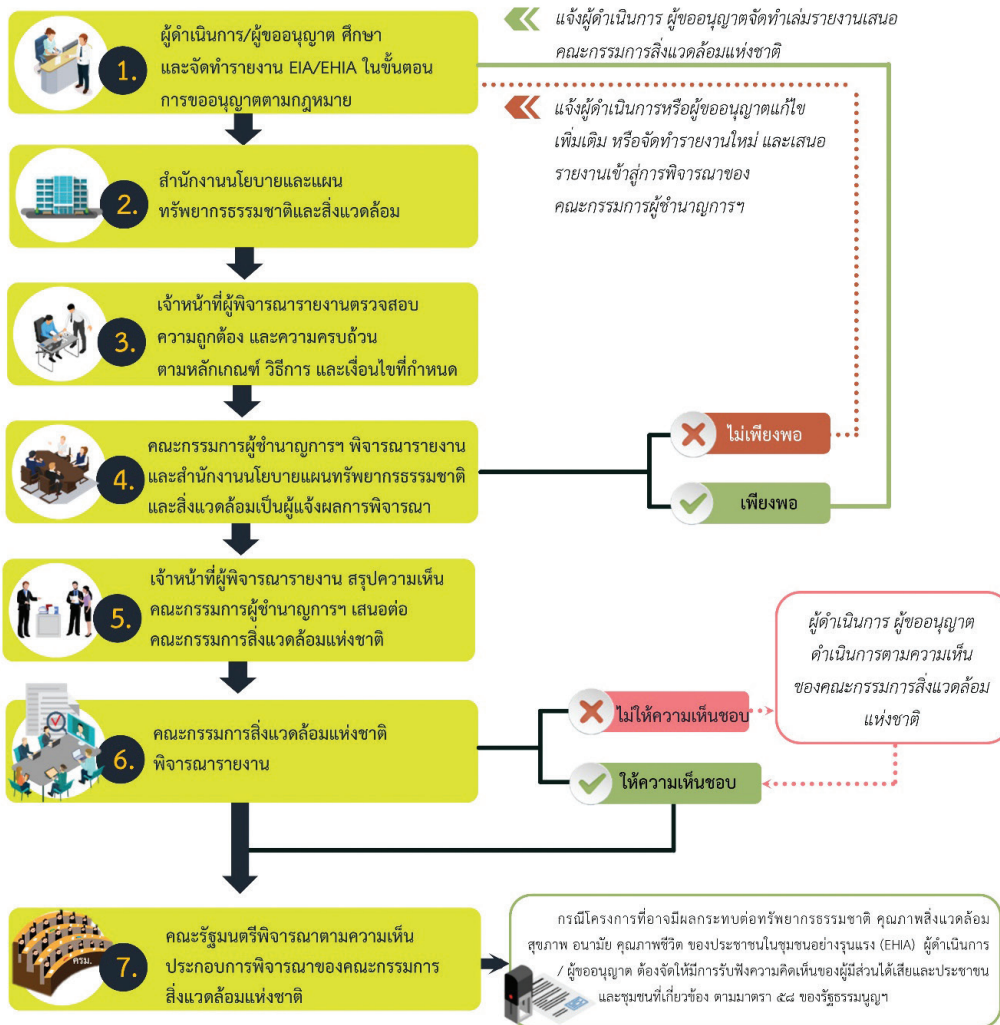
1. ผู้ดำเนินการ/ผู้ขออนุญาต ศึกษาและจัดทำรายงาน EIA/EHIA ในขั้นตอนการขออนุญาตตามกฎหมาย

แจ้งผู้ดำเนินการ ผู้ขออนุญาตจัดทำเล่มรายงานเสนอคณะกรรมการสิ่งแวดล้อมแห่งชาติ

แจ้งผู้ดำเนินการหรือผู้ขออนุญาตแก้ไขเพิ่มเติม หรือจัดทำรายงานใหม่ และเสนอรายงานเข้าสู่การพิจารณาของคณะกรรมการผู้ชำนาญการฯ

2. สำนักงานนโยบายและแผนทรัพยากรธรรมชาติและสิ่งแวดล้อม

3. เจ้าหน้าที่ผู้พิจารณารายงานตรวจสอบความถูกต้อง และความครบถ้วน ตามหลักเกณฑ์ วิธีการ และเงื่อนไขที่กำหนด

4. คณะกรรมการผู้ชำนาญการฯ พิจารณารายงาน และสำนักงานนโยบายแผนทรัพยากรธรรมชาติและสิ่งแวดล้อมเป็นผู้แจ้งผลการพิจารณา

ไม่เพียงพอ

เพียงพอ

5. เจ้าหน้าที่ผู้พิจารณารายงาน สรุปความเห็นคณะกรรมการผู้ชำนาญการฯ เสนอต่อคณะกรรมการสิ่งแวดล้อมแห่งชาติ

ผู้ดำเนินการ ผู้ขออนุญาต ดำเนินการตามความเห็นของคณะกรรมการสิ่งแวดล้อมแห่งชาติ

6. คณะกรรมการสิ่งแวดล้อมแห่งชาติ พิจารณารายงาน

ไม่ให้ความเห็นชอบ

ให้ความเห็นชอบ

ครม.

7. คณะรัฐมนตรีพิจารณาตามความเห็นประกอบการพิจารณาของคณะกรรมการสิ่งแวดล้อมแห่งชาติ

กรณีโครงการที่อาจมีผลกระทบต่อทรัพยากรธรรมชาติ คุณภาพสิ่งแวดล้อม สุขภาพ อนามัย คุณภาพชีวิต ของประชาชนในชุมชนอย่างรุนแรง (EHIA) ผู้ดำเนินการ / ผู้ขออนุญาต ต้องจัดให้มีการรับฟังความคิดเห็นของผู้มีส่วนได้เสียและประชาชนและชุมชนที่เกี่ยวข้อง ตามมาตรา ๕๘ ของรัฐธรรมนูญฯ